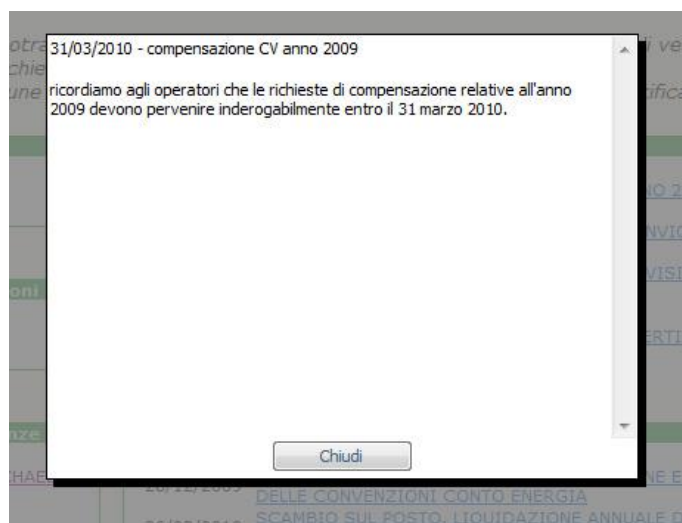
31/03/2010 - compensazione CV anno 2009

ricordiamo agli operatori che le richieste di compensazione relative all'anno 2009 devono pervenire inderogabilmente entro il 31 marzo 2010.

Chiudi

DELLE CONVENZIONI CONTO ENERGIA

SCAMBIO SUL POSTO, LIQUIDAZIONE ANNUALE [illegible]